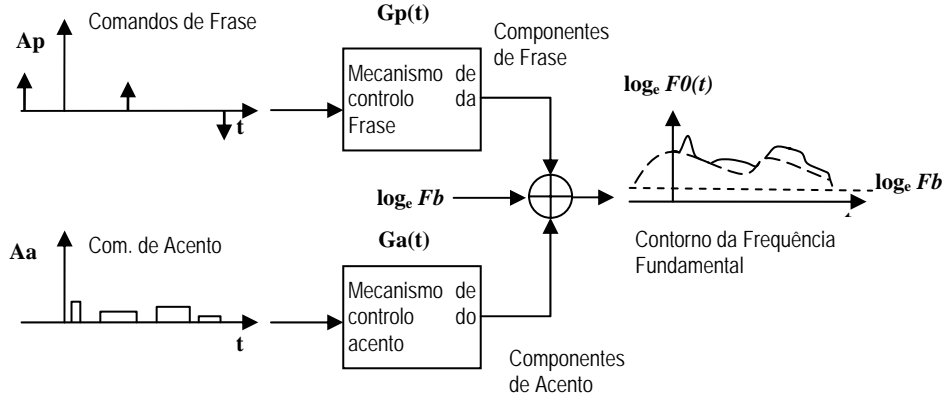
Comandos de Frase

Ap

t

Gp(t)

Mecanismo de controlo da Frase

Componentes de Frase

$\log_e F0(t)$

$\log_e Fb$

$\log_e Fb$

Contorno da Frequência Fundamental

Aa

Com. de Acento

t

Ga(t)

Mecanismo de controlo do acento

Componentes de Acento